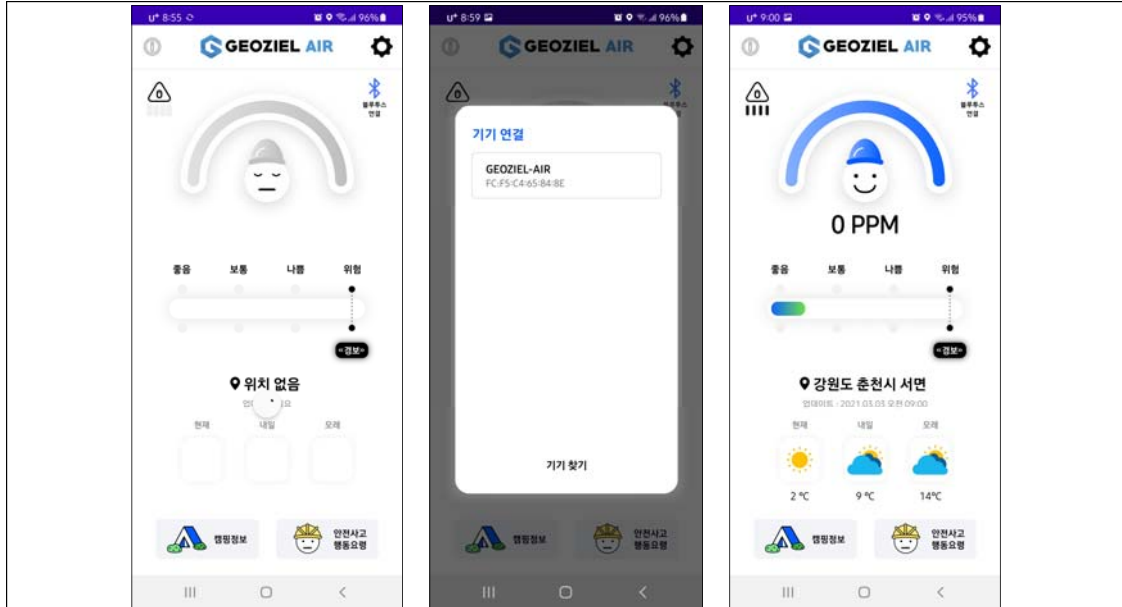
U⁺ 8:55 96%

GEOZIEL AIR

0

블루투스 연결

좋음 보통 나쁨 위험

«경보»

위치 없음

업데 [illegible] 요

현재 내일 모레

캠핑정보

안전사고 행동요령

U⁺ 8:59 96%

GEOZIEL AIR

0

블루투스 연결

기기 연결

GEOZIEL-AIR
FC:F5:C4:65:84:8E

기기 찾기

캠핑정보

안전사고 행동요령

U⁺ 9:00 95%

GEOZIEL AIR

0

블루투스 연결

0 PPM

좋음 보통 나쁨 위험

«경보»

강원도 춘천시 서면

업데이트 - 2021.03.03 오전 09:00

현재 내일 모레

2 ºC 9 ºC 14ºC

캠핑정보

안전사고 행동요령